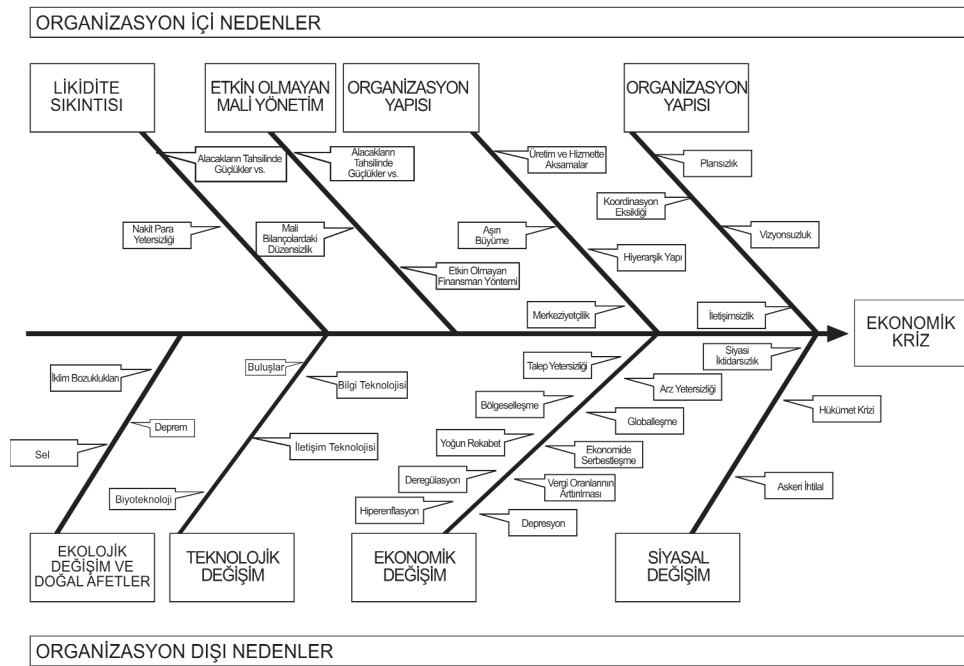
ORGANİZASYON İÇİ NEDENLER

LİKİDİTE SIKINTISI

ETKİN OLMAYAN MALİ YÖNETİM

ORGANİZASYON YAPISI

ORGANİZASYON YAPISI

Alacakların Tahsilinde Güçlükler vs.

Alacakların Tahsilinde Güçlükler vs.

Üretim ve Hizmette Aksamalar

Plansızlık

Koordinasyon Eksikliği

Nakit Para Yetersizliği

Mali Bilançolardaki Düzensizlik

Aşırı Büyüme

Vizyonsuzluk

Hiyerarşik Yapı

Etkin Olmayan Finansman Yöntemi

Merkeziyetçilik

İletişimsizlik

EKONOMİK KRİZ

Siyasi İktidarsızlık

İklim Bozuklukları

Buluşlar

Bilgi Teknolojisi

Talep Yetersizliği

Arz Yetersizliği

Bölgeselleşme

Hükümet Krizi

Deprem

Globalleşme

Sel

İletişim Teknolojisi

Yoğun Rekabet

Ekonomide Serbestleşme

Deregülasyon

Vergi Oranlarının Arttırılması

Askeri İhtilal

Biyoteknoloji

Hiperenflasyon

Depresyon

EKOLOJİK DEĞİŞİM VE DOĞAL AFETLER

TEKNOLOJİK DEĞİŞİM

EKONOMİK DEĞİŞİM

SİYASAL DEĞİŞİM

ORGANİZASYON DIŞI NEDENLER